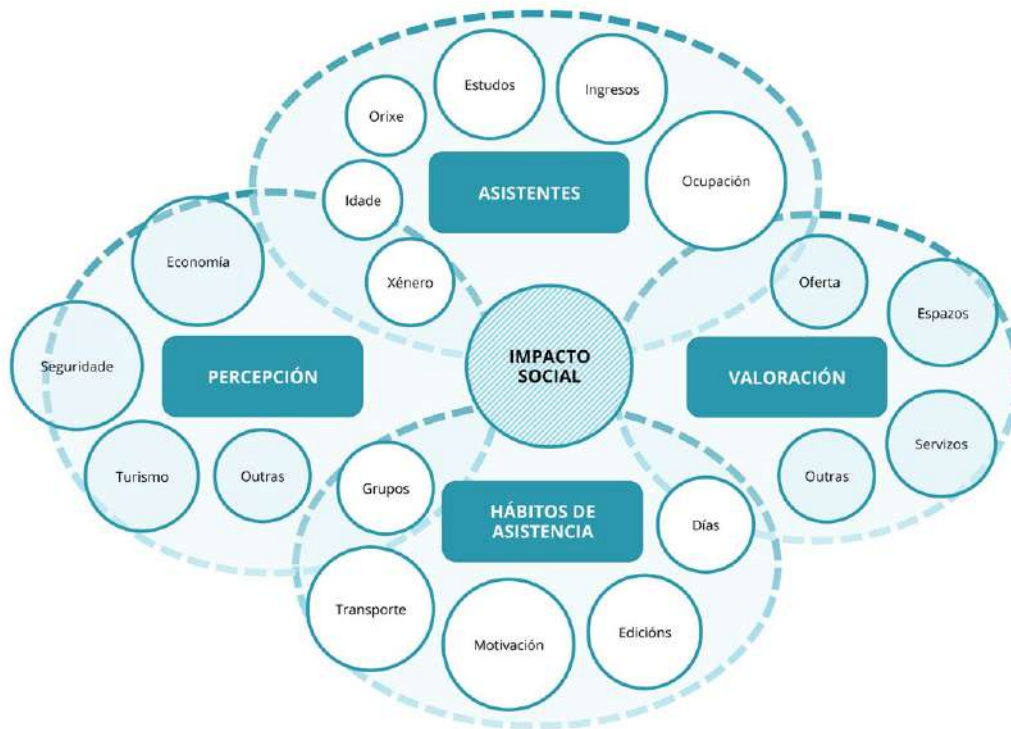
ASISTENTES

Orixe

Estudos

Ingresos

Ocupación

Idade

Xénero

PERCEPCIÓN

Economía

Seguridade

Turismo

Outras

IMPACTO SOCIAL

VALORACIÓN

Oferta

Espazos

Servizos

Outras

HÁBITOS DE ASISTENCIA

Grupos

Días

Transporte

Motivación

Edicións